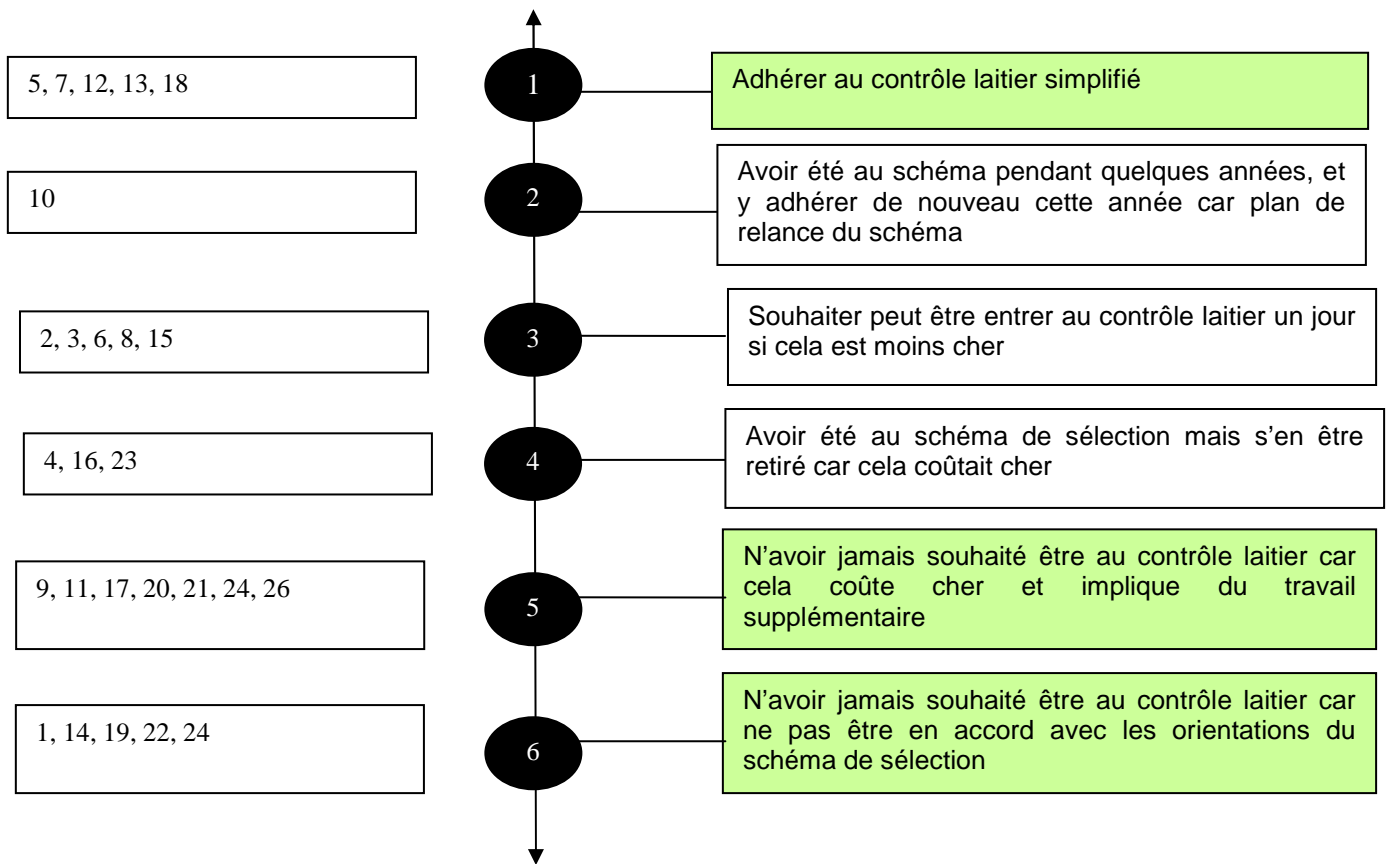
5, 7, 12, 13, 18

1

Adhérer au contrôle laitier simplifié

10

2

Avoir été au schéma pendant quelques années, et y adhérer de nouveau cette année car plan de relance du schéma

2, 3, 6, 8, 15

3

Souhaiter peut être entrer au contrôle laitier un jour si cela est moins cher

4, 16, 23

4

Avoir été au schéma de sélection mais s'en être retiré car cela coûtait cher

9, 11, 17, 20, 21, 24, 26

5

N'avoir jamais souhaité être au contrôle laitier car cela coûte cher et implique du travail supplémentaire

1, 14, 19, 22, 24

6

N'avoir jamais souhaité être au contrôle laitier car ne pas être en accord avec les orientations du schéma de sélection